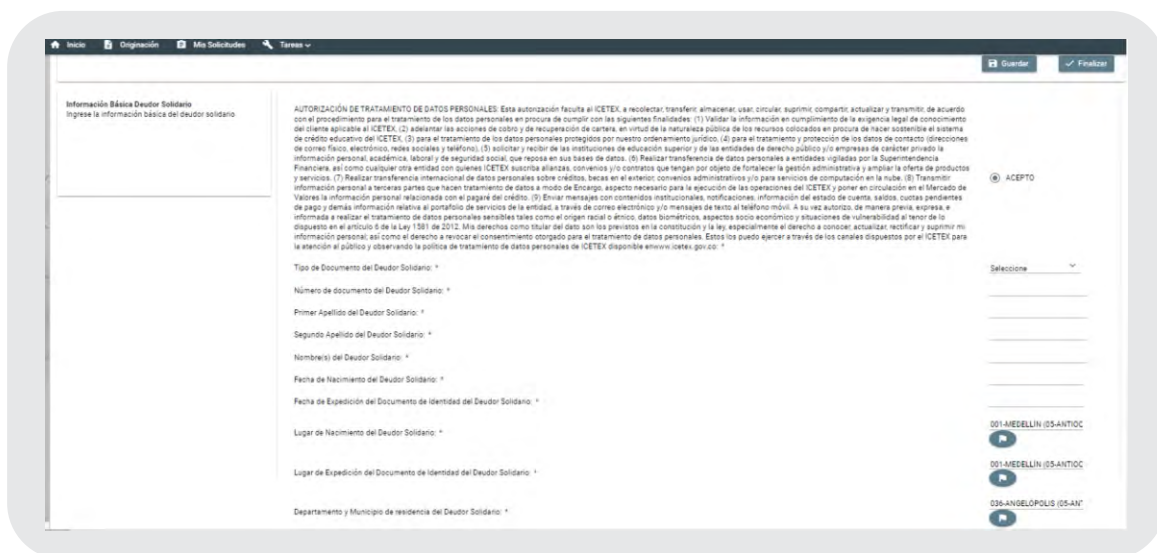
Inicio Originación Mis Solicitudes Tareas

Guardar Finalizar

Información Básica Deudor Solidario
Ingrese la información básica del deudor solidario

AUTORIZACIÓN DE TRATAMIENTO DE DATOS PERSONALES: Esta autorización faculta al ICETEX, a recolectar, transferir, almacenar, usar, circular, suprimir, compartir, actualizar y transmitir, de acuerdo con el procedimiento para el tratamiento de los datos personales en procura de cumplir con las siguientes finalidades: (1) Validar la información en cumplimiento de la exigencia legal de conocimiento del cliente aplicable al ICETEX, (2) adelantar las acciones de cobro y de recuperación de cartera, en virtud de la naturaleza pública de los recursos colocados en procura de hacer sostenible el sistema de crédito educativo del ICETEX, (3) para el tratamiento de los datos personales protegidos por nuestro ordenamiento jurídico, (4) para el tratamiento y protección de los datos de contacto (direcciones de correo físico, electrónico, redes sociales y teléfono), (5) solicitar y recibir de las instituciones de educación superior y de las entidades de derecho público y/o empresas de carácter privado la información personal, académica, laboral y de seguridad social, que reposa en sus bases de datos. (6) Realizar transferencia de datos personales a entidades vigiladas por la Superintendencia Financiera, así como cualquier otra entidad con quienes ICETEX suscriba alianzas, convenios y/o contratos que tengan por objeto de fortalecer la gestión administrativa y ampliar la oferta de productos y servicios. (7) Realizar transferencia internacional de datos personales sobre créditos, becas en el exterior, convenios administrativos y/o para servicios de computación en la nube. (8) Transmitir información personal a terceras partes que hacen tratamiento de datos a modo de Encargo, aspecto necesario para la ejecución de las operaciones del ICETEX y poner en circulación en el Mercado de Valores la información personal relacionada con el pagaré del crédito. (9) Enviar mensajes con contenidos institucionales, notificaciones, información del estado de cuenta, saldos, cuotas pendientes de pago y demás información relativa al portafolio de servicios de la entidad, a través de correo electrónico y/o mensajes de texto al teléfono móvil. A su vez autorizo, de manera previa, expresa, e informada a realizar el tratamiento de datos personales sensibles tales como el origen racial o étnico, datos biométricos, aspectos socio económico y situaciones de vulnerabilidad al tenor de lo dispuesto en el artículo 6 de la Ley 1581 de 2012. Mis derechos como titular del dato son los previstos en la constitución y la ley, especialmente el derecho a conocer, actualizar, rectificar y suprimir mi información personal; así como el derecho a revocar el consentimiento otorgado para el tratamiento de datos personales. Estos los puedo ejercer a través de los canales dispuestos por el ICETEX para la atención al público y observando la política de tratamiento de datos personales de ICETEX disponible enwww.icetex.gov.co: *

ACEPTO

Tipo de Documento del Deudor Solidario: * Seleccione

Número de documento del Deudor Solidario: *

Primer Apellido del Deudor Solidario: *

Segundo Apellido del Deudor Solidario: *

Nombre(s) del Deudor Solidario: *

Fecha de Nacimiento del Deudor Solidario: *

Fecha de Expedición del Documento de Identidad del Deudor Solidario: *

Lugar de Nacimiento del Deudor Solidario: * 001-MEDELLIN (05-ANTIOC

Lugar de Expedición del Documento de Identidad del Deudor Solidario: * 001-MEDELLIN (05-ANTIOC

Departamento y Municipio de residencia del Deudor Solidario: * 036-ANGELOPOLIS (05-ANT